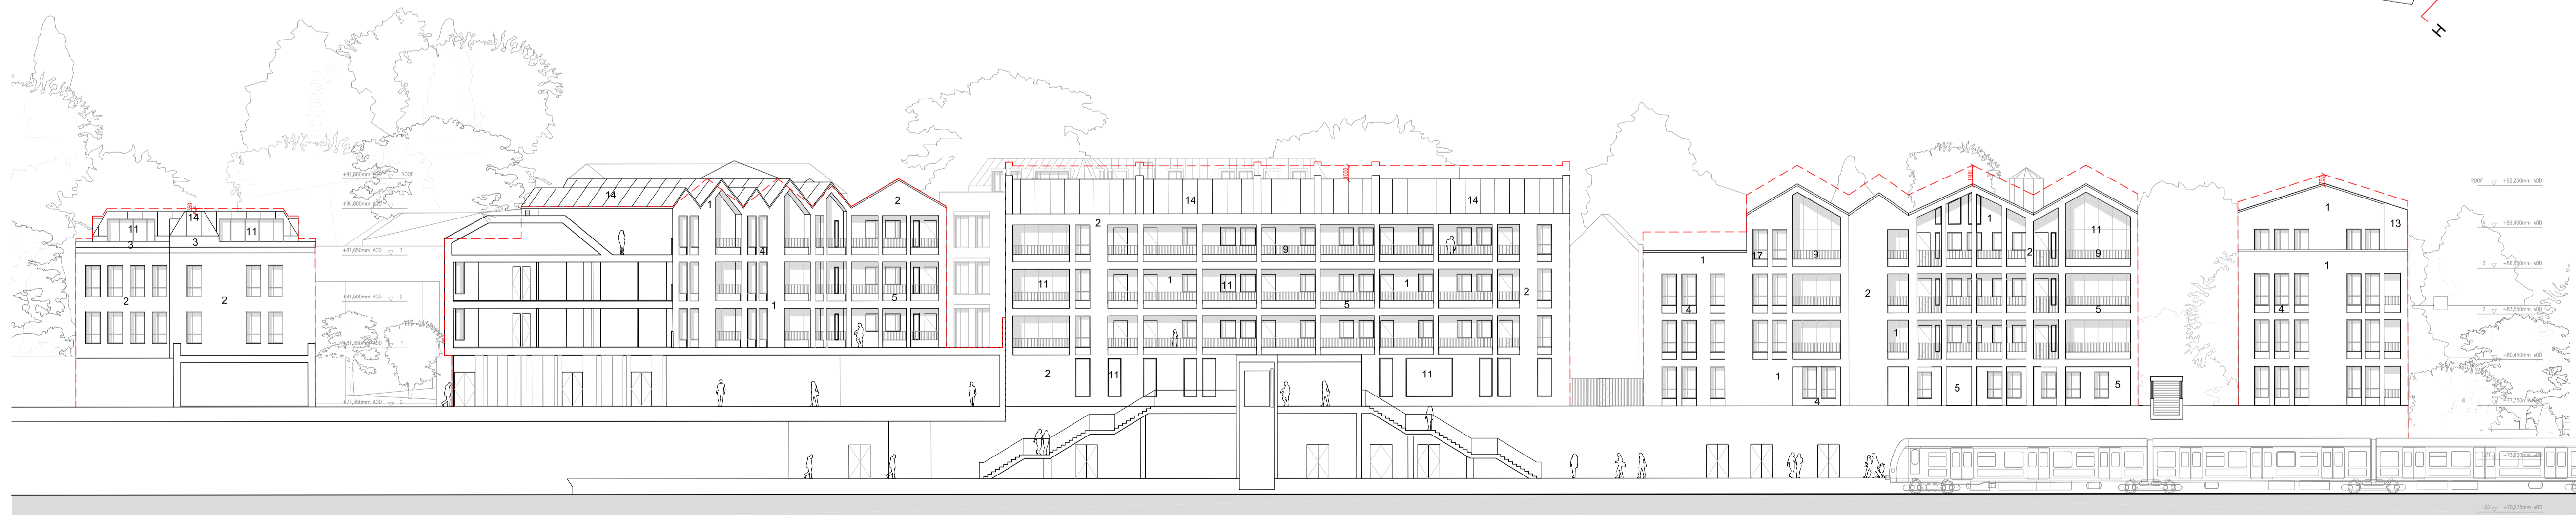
H

+92,800mm AOD ROOF

+90,800mm AOD

+87,850mm AOD 3

+84,500mm AOD 2

+81,350mm AOD 1

+77,350mm AOD 0

11 14 11
3 3
2 2

14
1
4
2
1
5

14 14
2
9
11 1 11 1
5
2
2 11 11

1 1
17 9 11
4 2 9 2
5
1
4 1 5 5 5
4

ROOF +92,250mm AOD

13
1

+89,450mm AOD

+86,450mm AOD

+83,550mm AOD

+80,450mm AOD

+77,350mm AOD

+73,850mm AOD

+70,375mm AOD